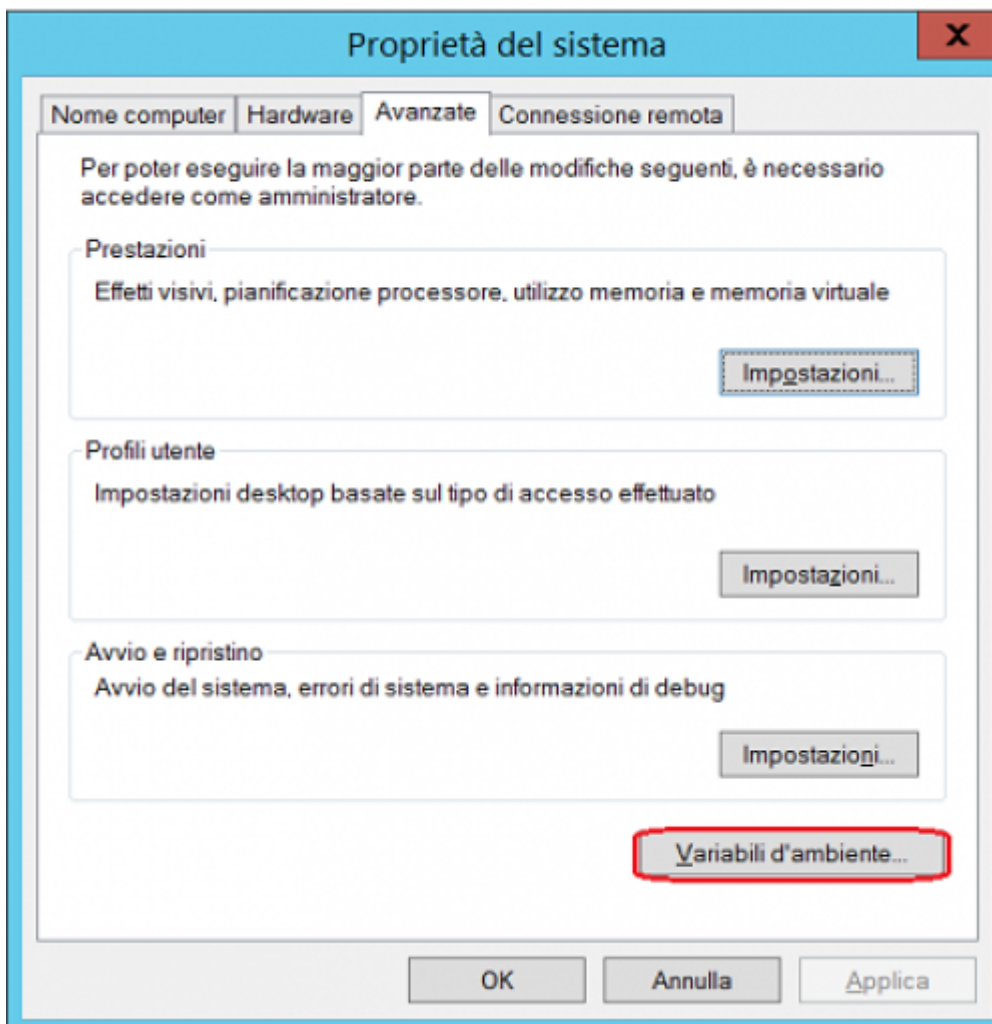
Proprietà del sistema

X

Nome computer | Hardware | Avanzate | Connessione remota

Per poter eseguire la maggior parte delle modifiche seguenti, è necessario accedere come amministratore.

Prestazioni

Effetti visivi, pianificazione processore, utilizzo memoria e memoria virtuale

Impostazioni...

Profili utente

Impostazioni desktop basate sul tipo di accesso effettuato

Impostazioni...

Avvio e ripristino

Avvio del sistema, errori di sistema e informazioni di debug

Impostazioni...

Variabili d'ambiente...

OK | Annulla | Applica